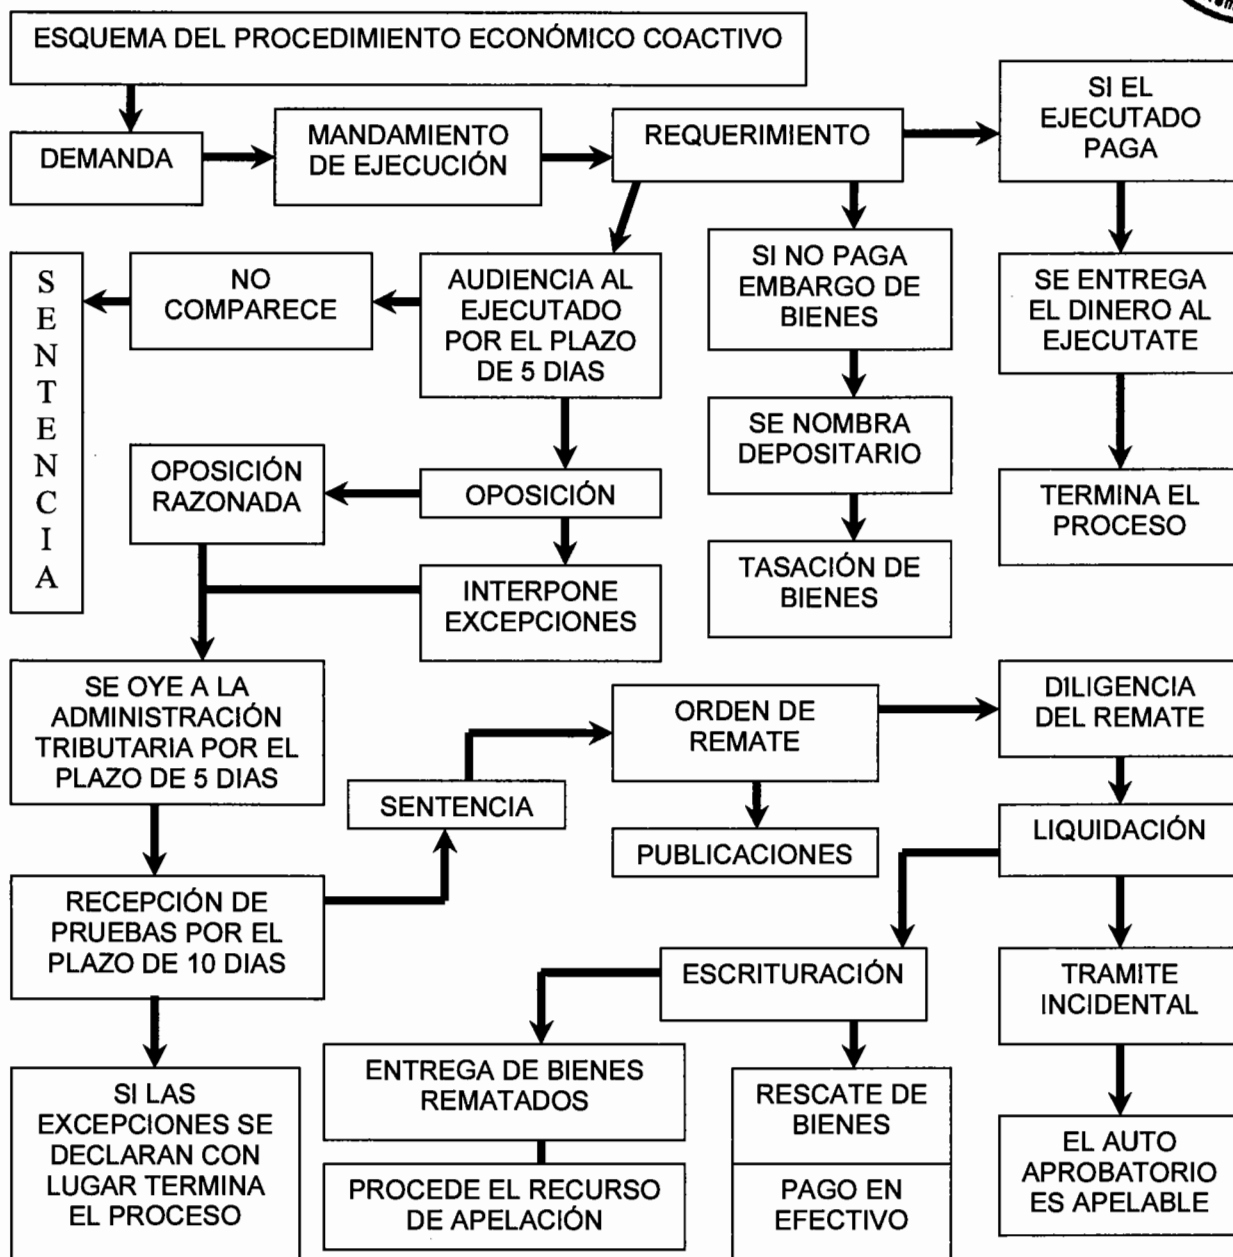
ESQUEMA DEL PROCEDIMIENTO ECONÓMICO COACTIVO

DEMANDA

MANDAMIENTO DE EJECUCIÓN

REQUERIMIENTO

SI EL EJECUTADO PAGA

SE ENTREGA EL DINERO AL EJECUTATE

TERMINA EL PROCESO

SI NO PAGA EMBARGO DE BIENES

SE NOMBRA DEPOSITARIO

TASACIÓN DE BIENES

AUDIENCIA AL EJECUTADO POR EL PLAZO DE 5 DIAS

NO COMPARECE

SENTENCIA

OPOSICIÓN

OPOSICIÓN RAZONADA

INTERPONE EXCEPCIONES

SE OYE A LA ADMINISTRACIÓN TRIBUTARIA POR EL PLAZO DE 5 DIAS

RECEPCIÓN DE PRUEBAS POR EL PLAZO DE 10 DIAS

SI LAS EXCEPCIONES SE DECLARAN CON LUGAR TERMINA EL PROCESO

SENTENCIA

ORDEN DE REMATE

PUBLICACIONES

DILIGENCIA DEL REMATE

LIQUIDACIÓN

ESCRITURACIÓN

ENTREGA DE BIENES REMATADOS

PROCEDE EL RECURSO DE APELACIÓN

RESCATE DE BIENES

PAGO EN EFECTIVO

TRAMITE INCIDENTAL

EL AUTO APROBATORIO ES APELABLE